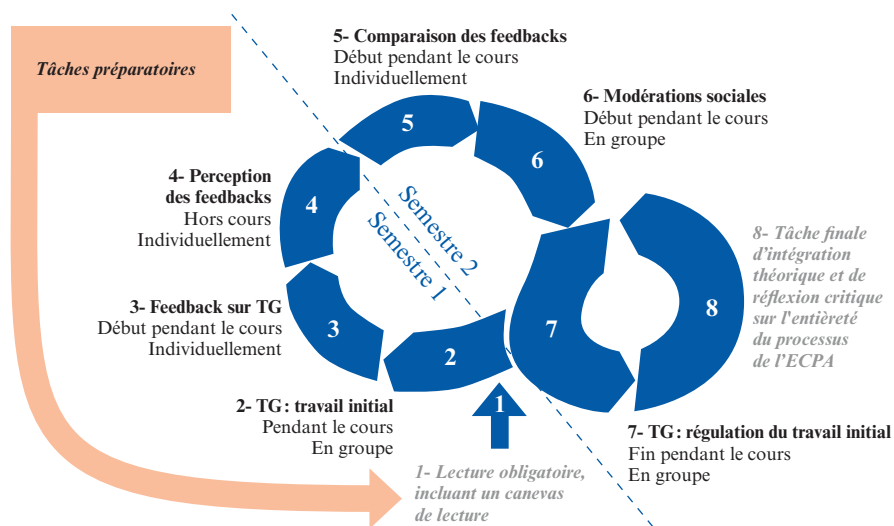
Tâches préparatoires

5- Comparaison des feedbacks
Début pendant le cours
Individuellement

6- Modérations sociales
Début pendant le cours
En groupe

4- Perception des feedbacks
Hors cours
Individuellement

Semestre 2
Semestre 1

8- Tâche finale d'intégration théorique et de réflexion critique sur l'entièreté du processus de l'ECPA

3- Feedback sur TG
Début pendant le cours
Individuellement

5
6
4
3
2
7
8
1

2- TG : travail initial
Pendant le cours
En groupe

7- TG : régulation du travail initial
Fin pendant le cours
En groupe

1- Lecture obligatoire, incluant un canevas de lecture